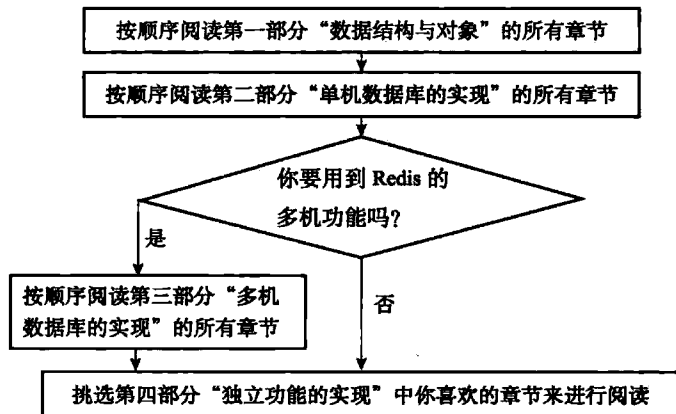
按顺序阅读第一部分“数据结构与对象”的所有章节

按顺序阅读第二部分“单机数据库的实现”的所有章节

你要用到 Redis 的多机功能吗？

是

按顺序阅读第三部分“多机数据库的实现”的所有章节

否

挑选第四部分“独立功能的实现”中你喜欢的章节来进行阅读